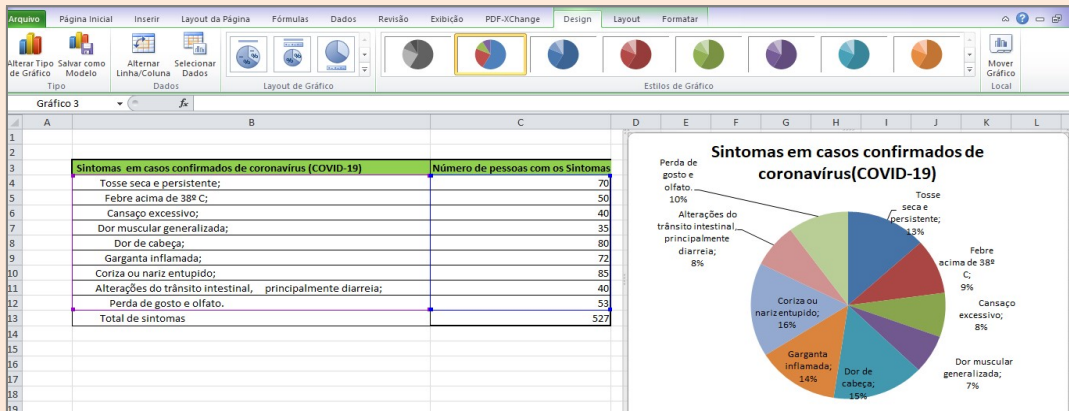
Arquivo Página Inicial Inserir Layout da Página Fórmulas Dados Revisão Exibição PDF-XChange Design Layout Formatar

Alterar Tipo de Gráfico | Salvar como Modelo | Tipo
Alternar Linha/Coluna | Selecionar Dados | Dados
Layout de Gráfico
Estilos de Gráfico
Mover Gráfico | Local

Gráfico 3 $f_x$

| | A | B | C |
|---|---|---|---|
| 1 | | | |
| 2 | | | |
| 3 | | Sintomas em casos confirmados de coronavírus (COVID-19) | Número de pessoas com os Sintomas |
| 4 | | Tosse seca e persistente; | 70 |
| 5 | | Febre acima de 38º C; | 50 |
| 6 | | Cansaço excessivo; | 40 |
| 7 | | Dor muscular generalizada; | 35 |
| 8 | | Dor de cabeça; | 80 |
| 9 | | Garganta inflamada; | 72 |
| 10 | | Coriza ou nariz entupido; | 85 |
| 11 | | Alterações do trânsito intestinal, principalmente diarreia; | 40 |
| 12 | | Perda de gosto e olfato. | 53 |
| 13 | | Total de sintomas | 527 |
| 14 | | | |
| 15 | | | |
| 16 | | | |
| 17 | | | |
| 18 | | | |

D E F G H I J K L

Sintomas em casos confirmados de coronavírus(COVID-19)

Tosse seca e persistente; 13%
Febre acima de 38º C; 9%
Cansaço excessivo; 8%
Dor muscular generalizada; 7%
Dor de cabeça; 15%
Garganta inflamada; 14%
Coriza ou nariz entupido; 16%
Alterações do trânsito intestinal, principalmente diarreia; 8%
Perda de gosto e olfato. 10%